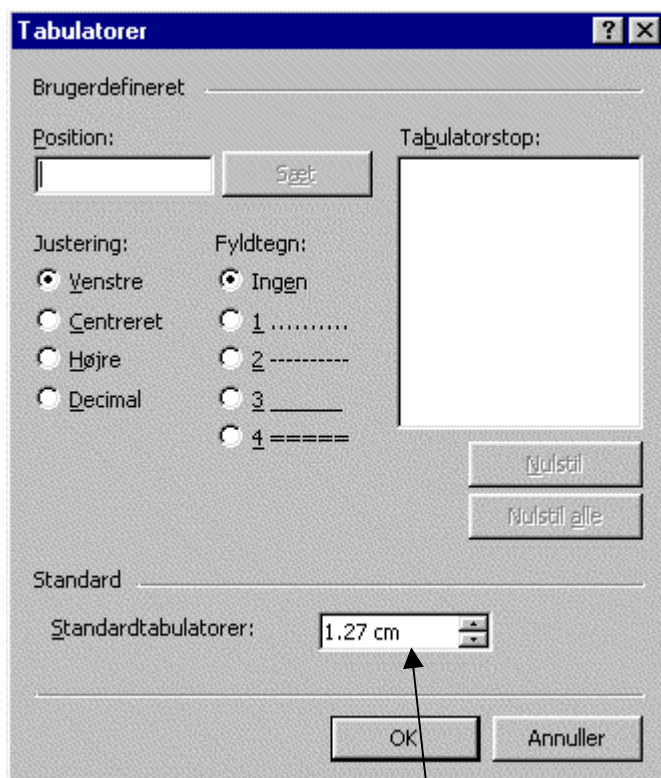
Tabulatorer

?

Brugerdefineret

Position:

Sæt

Tabulatorstop:

Justering:

Venstre

Centreret

Højre

Decimal

Fyldtegn:

Ingen

1 ..........

2 ---------

3 ______

4 =====

Nulstil

Nulstil alle

Standard

Standardtabulatorer:

1.27 cm

OK

Annuller